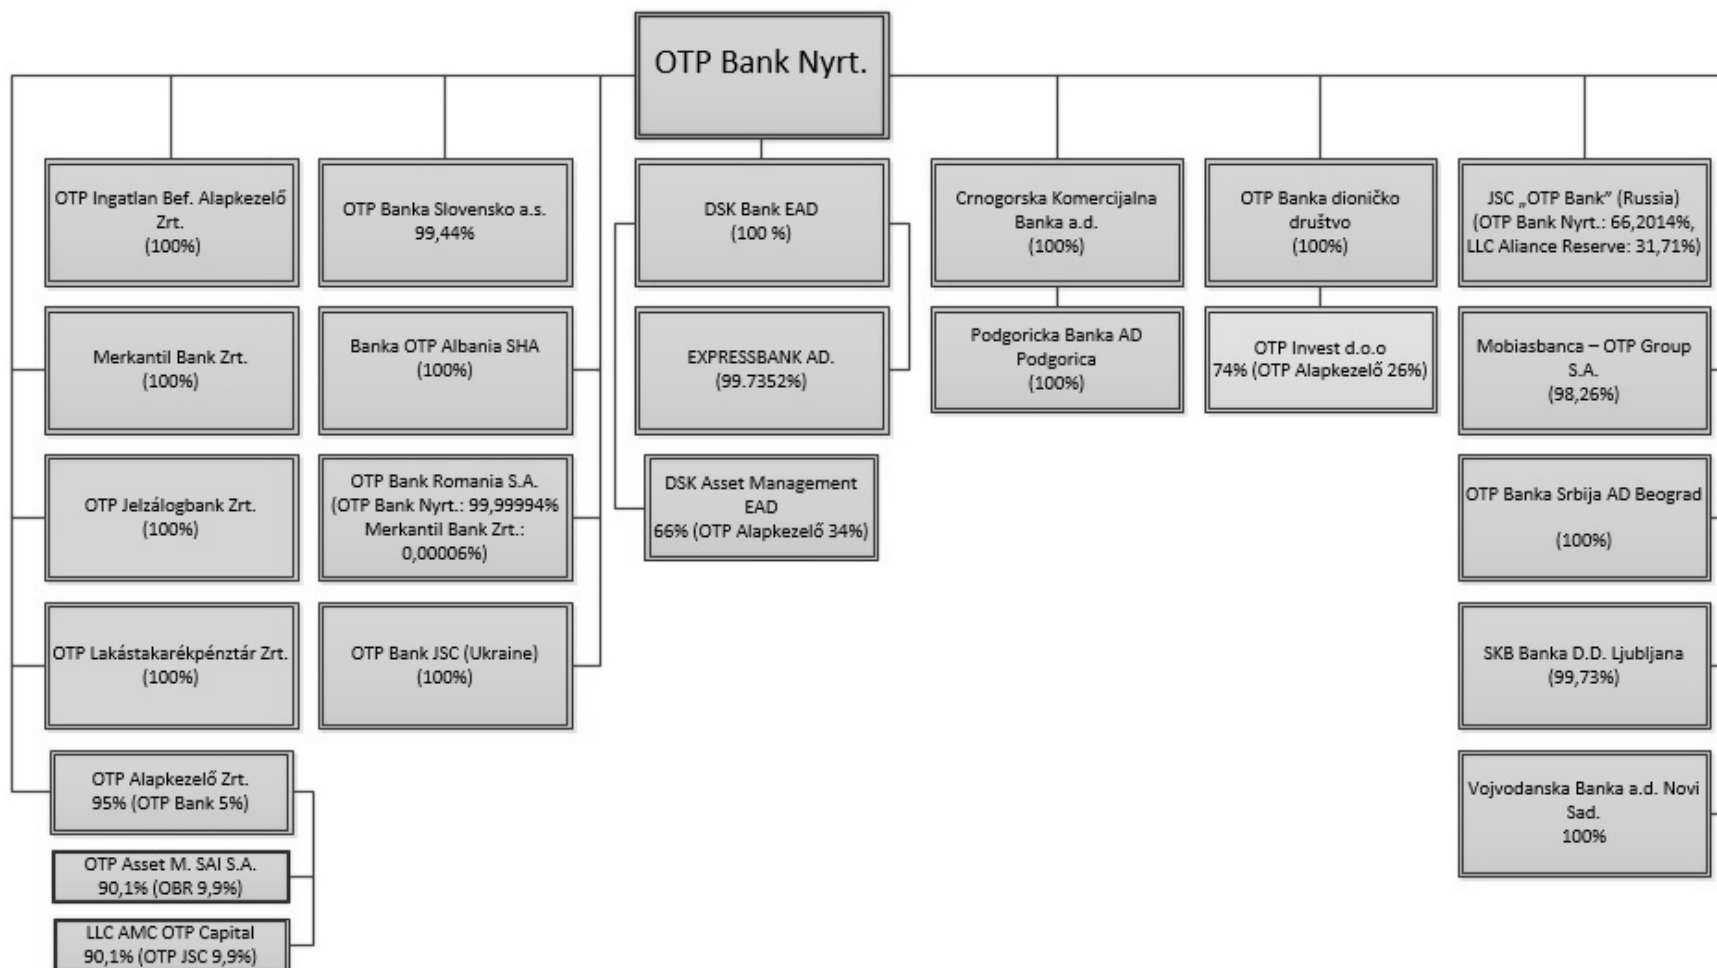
OTP Bank Nyrt.

OTP Ingatlan Bef. Alapkezelő Zrt. (100%)

Merkantil Bank Zrt. (100%)

OTP Jelzálogbank Zrt. (100%)

OTP Lakástakarékpénztár Zrt. (100%)

OTP Alapkezelő Zrt. 95% (OTP Bank 5%)

OTP Asset M. SAI S.A. 90,1% (OBR 9,9%)

LLC AMC OTP Capital 90,1% (OTP JSC 9,9%)

OTP Banka Slovensko a.s. 99,44%

Banka OTP Albania SHA (100%)

OTP Bank Romania S.A. (OTP Bank Nyrt.: 99,99994% Merkantil Bank Zrt.: 0,00006%)

OTP Bank JSC (Ukraine) (100%)

DSK Bank EAD (100 %)

EXPRESSBANK AD. (99.7352%)

DSK Asset Management EAD 66% (OTP Alapkezelő 34%)

Crnogorska Komercijalna Banka a.d. (100%)

Podgoricka Banka AD Podgorica (100%)

OTP Banka dioničko društvo (100%)

OTP Invest d.o.o 74% (OTP Alapkezelő 26%)

JSC „OTP Bank" (Russia) (OTP Bank Nyrt.: 66,2014%, LLC Aliance Reserve: 31,71%)

Mobiasbanca – OTP Group S.A. (98,26%)

OTP Banka Srbija AD Beograd (100%)

SKB Banka D.D. Ljubljana (99,73%)

Vojvodanska Banka a.d. Novi Sad. 100%